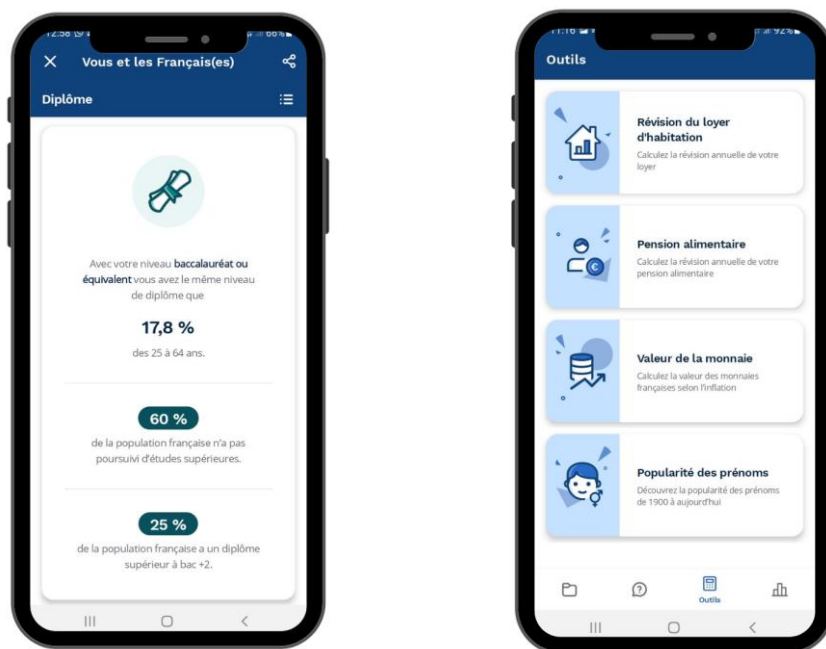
12:58 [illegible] 66%

Vous et les Français(es)

Diplôme

Avec votre niveau baccalauréat ou équivalent vous avez le même niveau de diplôme que

17,8 %

des 25 à 64 ans.

60 %

de la population française n'a pas poursuivi d'études supérieures.

25 %

de la population française a un diplôme supérieur à bac +2.

11:16 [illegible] 92%

Outils

Révision du loyer d'habitation

Calculez la révision annuelle de votre loyer

Pension alimentaire

Calculez la révision annuelle de votre pension alimentaire

Valeur de la monnaie

Calculez la valeur des monnaies françaises selon l'inflation

Popularité des prénoms

Découvrez la popularité des prénoms de 1900 à aujourd'hui

Outils